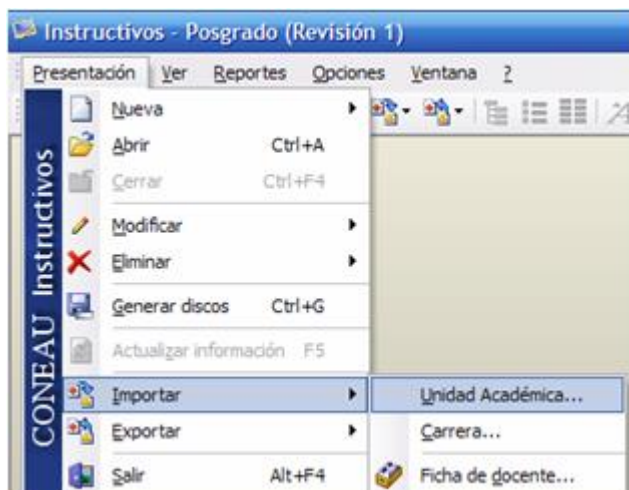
Instructivos - Posgrado (Revisión 1)

Presentación Ver Reportes Opciones Ventana ?

CONEAU Instructivos

Nueva
Abrir Ctrl+A
Cerrar Ctrl+F4
Modificar
Eliminar
Generar discos Ctrl+G
Actualizar información F5
Importar
Exportar
Salir Alt+F4

Unidad Académica...
Carrera...
Ficha de docente...